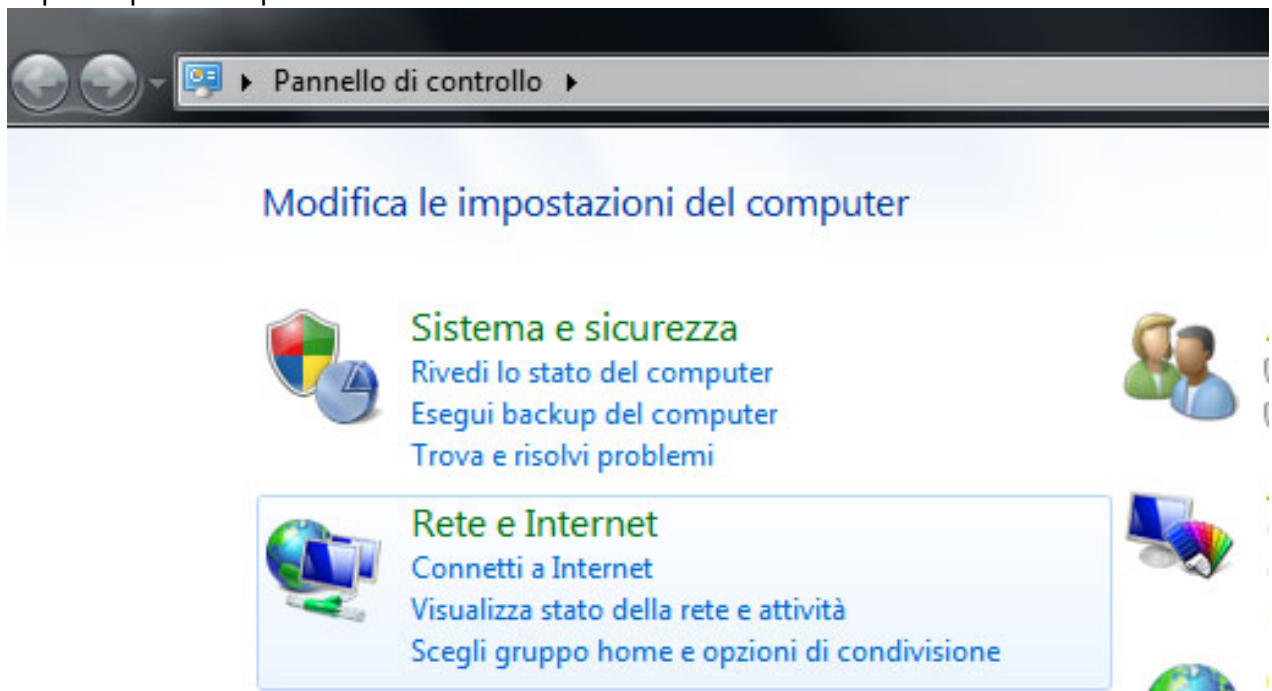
Pannello di controllo

Modifica le impostazioni del computer

Sistema e sicurezza
Rivedi lo stato del computer
Esegui backup del computer
Trova e risolvi problemi

Rete e Internet
Connetti a Internet
Visualizza stato della rete e attività
Scegli gruppo home e opzioni di condivisione